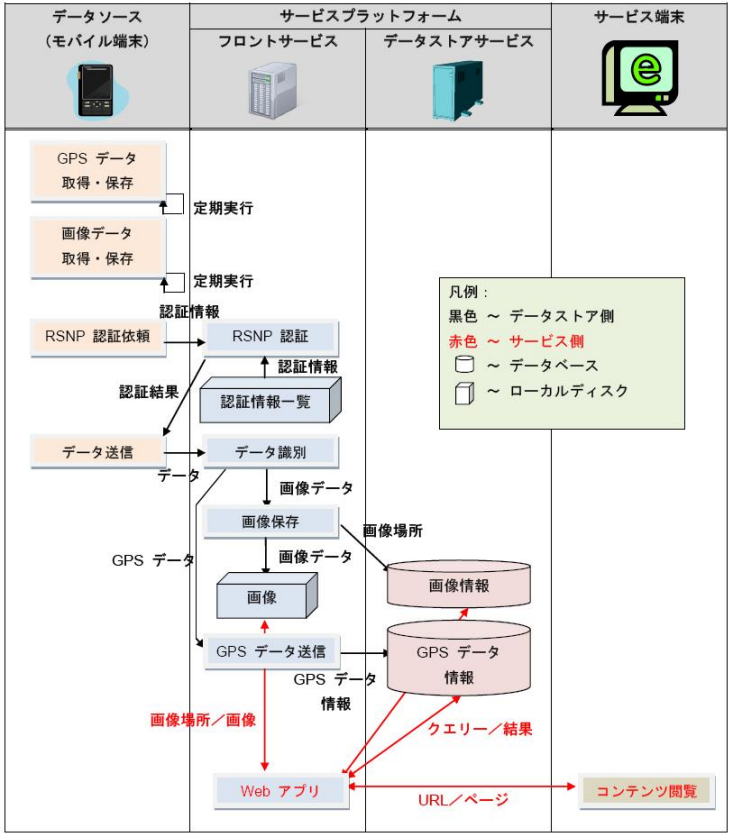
| データソース（モバイル端末） | サービスプラットフォーム フロントサービス | データストアサービス | サービス端末 |
|---|---|---|---|

GPS データ 取得・保存

定期実行

画像データ 取得・保存

定期実行

認証情報

RSNP 認証依頼

RSNP 認証

認証情報

認証結果

認証情報一覧

データ送信

データ識別

データ

画像データ

画像保存

画像場所

GPS データ

画像データ

画像情報

画像

GPS データ送信

GPS データ 情報

GPS データ 情報

画像場所／画像

クエリー／結果

Web アプリ

URL／ページ

コンテンツ閲覧

凡例：
黒色 ～ データストア側
赤色 ～ サービス側
～ データベース
～ ローカルディスク